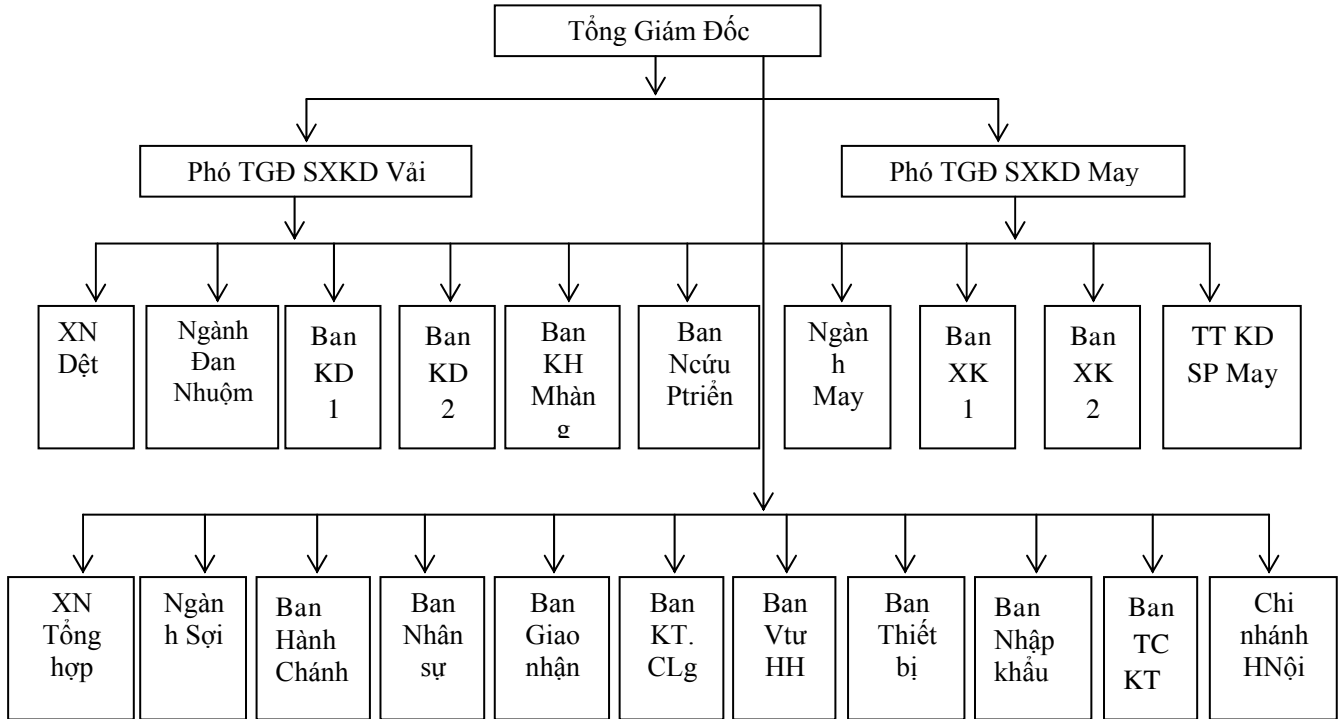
Tổng Giám Đốc

Phó TGĐ SXKD Vải

Phó TGĐ SXKD May

XN Dệt

Ngành Đan Nhuộm

Ban KD 1

Ban KD 2

Ban KH Mhàn g

Ban Ncứu Ptriển

Ngàn h May

Ban XK 1

Ban XK 2

TT KD SP May

XN Tổng hợp

Ngàn h Sợi

Ban Hành Chánh

Ban Nhân sự

Ban Giao nhận

Ban KT. CLg

Ban Vtư HH

Ban Thiết bị

Ban Nhập khẩu

Ban TC KT

Chi nhánh HNội